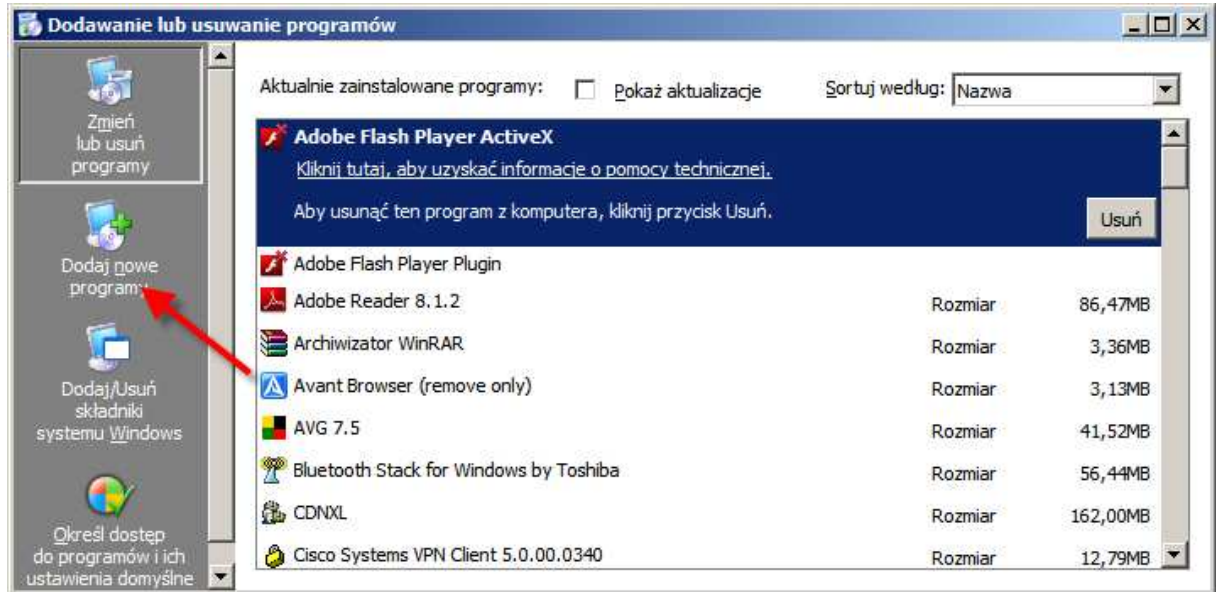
Dodawanie lub usuwanie programów

Zmień lub usuń programy

Dodaj nowe programy

Dodaj/Usuń składniki systemu Windows

Określ dostęp do programów i ich ustawienia domyślne

Aktualnie zainstalowane programy: Pokaż aktualizacje Sortuj według: Nazwa

Adobe Flash Player ActiveX
Kliknij tutaj, aby uzyskać informacje o pomocy technicznej.
Aby usunąć ten program z komputera, kliknij przycisk Usuń. Usuń

| | | |
|---|---|---|
| Adobe Flash Player Plugin | | |
| Adobe Reader 8.1.2 | Rozmiar | 86,47MB |
| Archiwizator WinRAR | Rozmiar | 3,36MB |
| Avant Browser (remove only) | Rozmiar | 3,13MB |
| AVG 7.5 | Rozmiar | 41,52MB |
| Bluetooth Stack for Windows by Toshiba | Rozmiar | 56,44MB |
| CDNXL | Rozmiar | 162,00MB |
| Cisco Systems VPN Client 5.0.00.0340 | Rozmiar | 12,79MB |